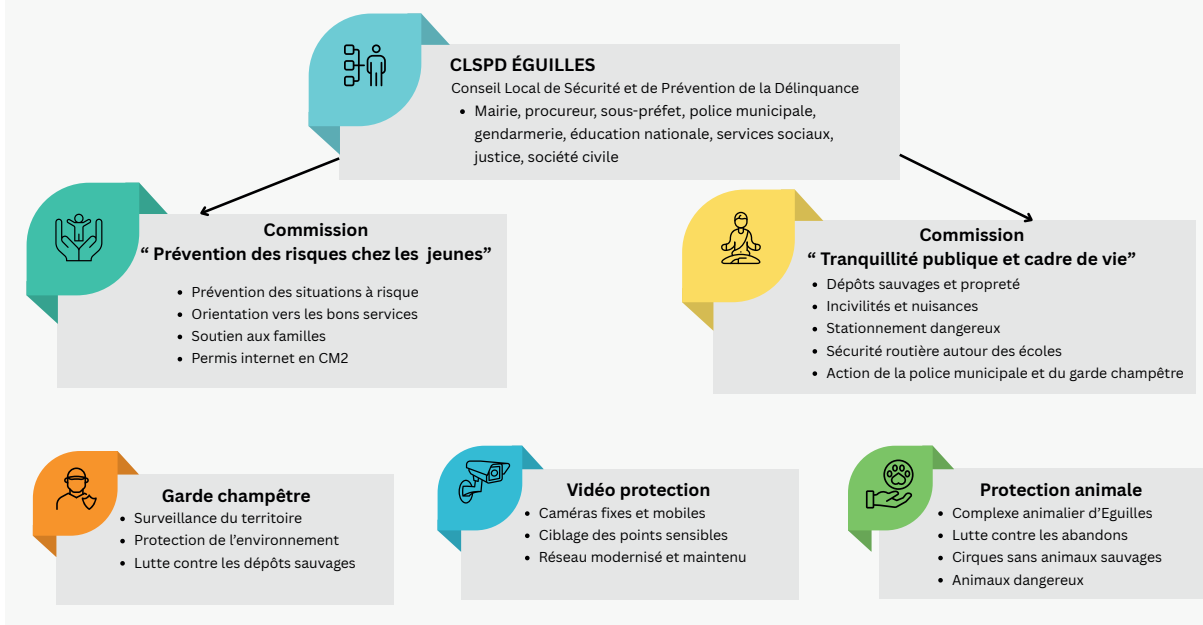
CLSPD ÉGUILLES
Conseil Local de Sécurité et de Prévention de la Délinquance
- Mairie, procureur, sous-préfet, police municipale, gendarmerie, éducation nationale, services sociaux, justice, société civile

Commission
“ Prévention des risques chez les jeunes”
- Prévention des situations à risque
- Orientation vers les bons services
- Soutien aux familles
- Permis internet en CM2

Commission
“ Tranquillité publique et cadre de vie”
- Dépôts sauvages et propreté
- Incivilités et nuisances
- Stationnement dangereux
- Sécurité routière autour des écoles
- Action de la police municipale et du garde champêtre

Garde champêtre
- Surveillance du territoire
- Protection de l’environnement
- Lutte contre les dépôts sauvages

Vidéo protection
- Caméras fixes et mobiles
- Ciblage des points sensibles
- Réseau modernisé et maintenu

Protection animale
- Complexe animalier d’Eguilles
- Lutte contre les abandons
- Cirques sans animaux sauvages
- Animaux dangereux